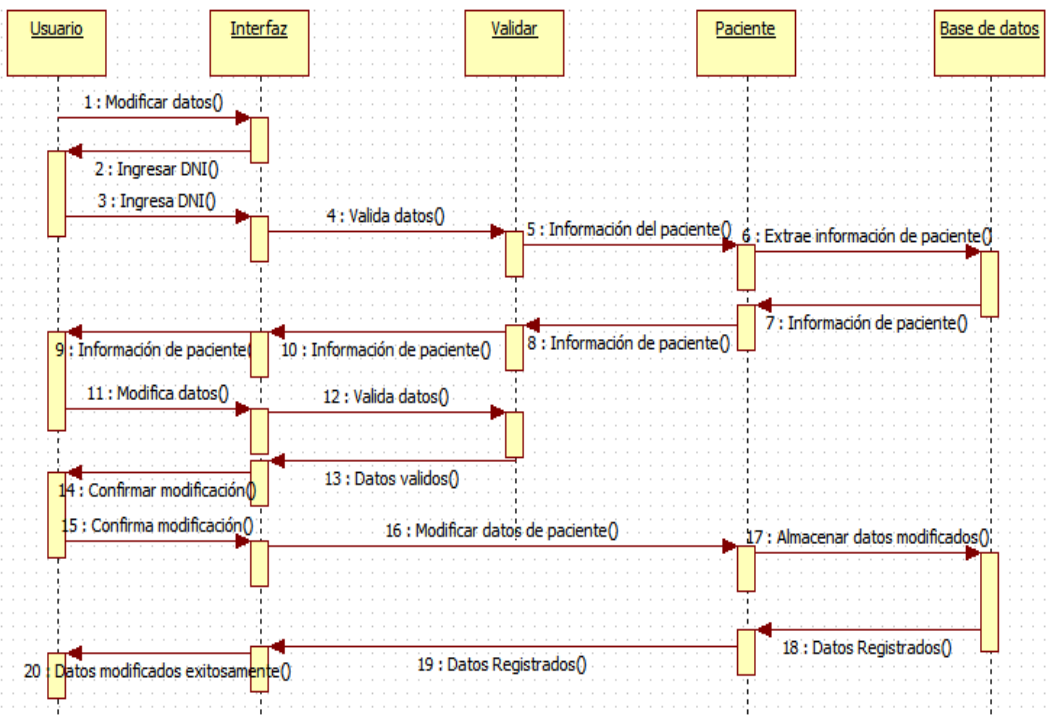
Usuario
Interfaz
Validar
Paciente
Base de datos

1 : Modificar datos()
2 : Ingresar DNI()
3 : Ingresa DNI()
4 : Valida datos()
5 : Información del paciente()
6 : Extrae información de paciente()
7 : Información de paciente()
8 : Información de paciente()
9 : Información de paciente()
10 : Información de paciente()
11 : Modifica datos()
12 : Valida datos()
13 : Datos validos()
14 : Confirmar modificación()
15 : Confirma modificación()
16 : Modificar datos de paciente()
17 : Almacenar datos modificados()
18 : Datos Registrados()
19 : Datos Registrados()
20 : Datos modificados exitosamente()